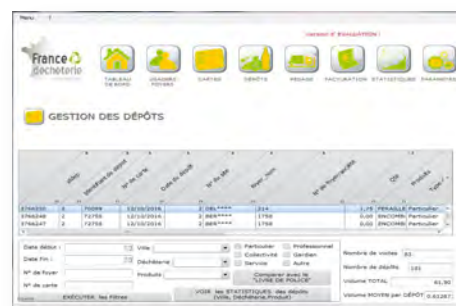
Menu

France déchèterie

(version d'évaluation)

TABLEAU DE BORD

USAGERS FOYERS

CARTES

DÉPÔTS

PESAGE

FACTURATION

STATISTIQUES

PARAMÈTRES

GESTION DES DÉPÔTS

| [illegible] | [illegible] | Vendeur du dépôt | N° de carte | Date du dépôt | N° du dpt | Nom - Ident | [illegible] | N° de Kilogramme | Qté | Produit | Type |
|---|---|---|---|---|---|---|---|---|---|---|---|
| 5746250 | 3 | 70098 | | 13/10/2016 | 1 | DEL**** | | 214 | 1,75 | FERAILLE | Particulier |
| 5746248 | 2 | 72755 | | 12/10/2016 | 2 | BER**** | | 1758 | 0,00 | ENCOMBR | Particulier |
| 5746247 | 2 | 72755 | | 12/10/2016 | 2 | BER**** | | 1758 | 0,00 | ENCOMBR | Particulier |

Date début :

Date Fin :

N° de foyer

N° de carte

Ville

Déchèterie

Produit

Particulier

Professionnel

Collectivité

Gardien

Service

Autre

Comparer avec le "LIVRE DE POLICE"

EXÉCUTER les filtres

VOIR les STATISTIQUES des dépôts (Ville, Déchèterie, Produit)

Nombre de visites 83

Nombre de dépôts 101

Volume TOTAL 61,50

Volume MOYEN par DÉPÔT 0,61287